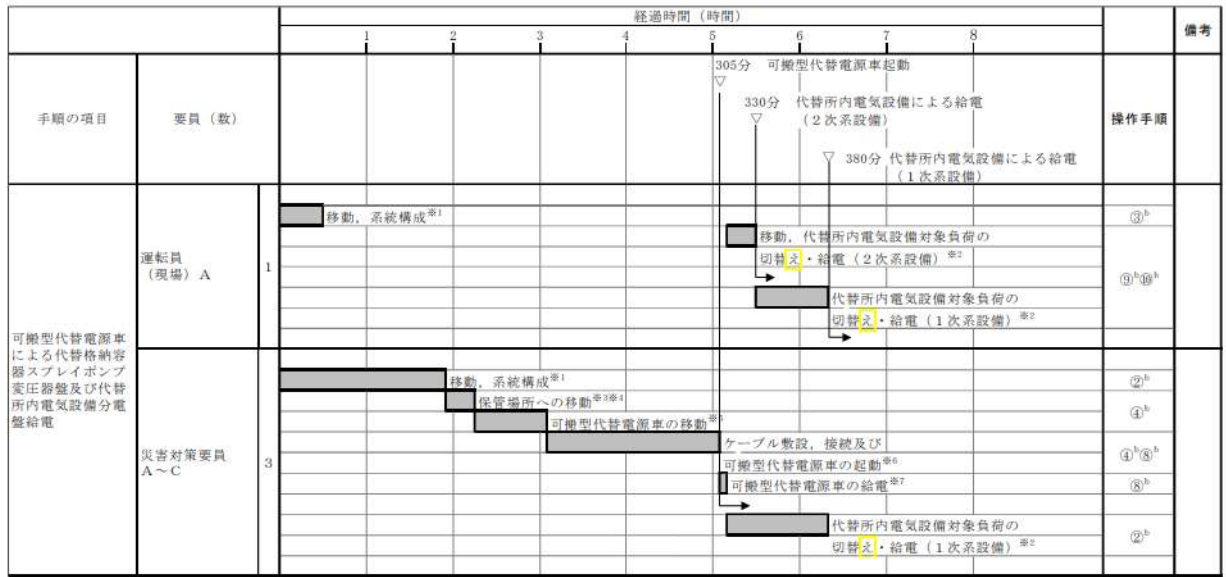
| 手順の項目 | 要員（数） | | 経過時間（時間） 1 2 3 4 5 6 7 8 | 操作手順 | 備考 |
|---|---|---|---|---|---|
| | | | 305分 可搬型代替電源車起動 ▽ 330分 代替所内電気設備による給電（2次系設備） ▽ 380分 代替所内電気設備による給電（1次系設備） | | |
| 可搬型代替電源車による代替格納容器スプレイポンプ変圧器盤及び代替所内電気設備分電盤給電 | 運転員（現場）A | 1 | 移動，系統構成※1 | ③$^b$ | |
| | | | 移動，代替所内電気設備対象負荷の切替え・給電（2次系設備）※2 | ⑨$^b$⑩$^b$ | |
| | | | 代替所内電気設備対象負荷の切替え・給電（1次系設備）※2 | | |
| | 災害対策要員 A～C | 3 | 移動，系統構成※1 | ②$^b$ | |
| | | | 保管場所への移動※3※4 | ④$^b$ | |
| | | | 可搬型代替電源車の移動※5 | | |
| | | | ケーブル敷設，接続及び可搬型代替電源車の起動※6 | ④$^b$⑧$^b$ | |
| | | | 可搬型代替電源車の給電※7 | ⑧$^b$ | |
| | | | 代替所内電気設備対象負荷の切替え・給電（1次系設備）※2 | ②$^b$ | |